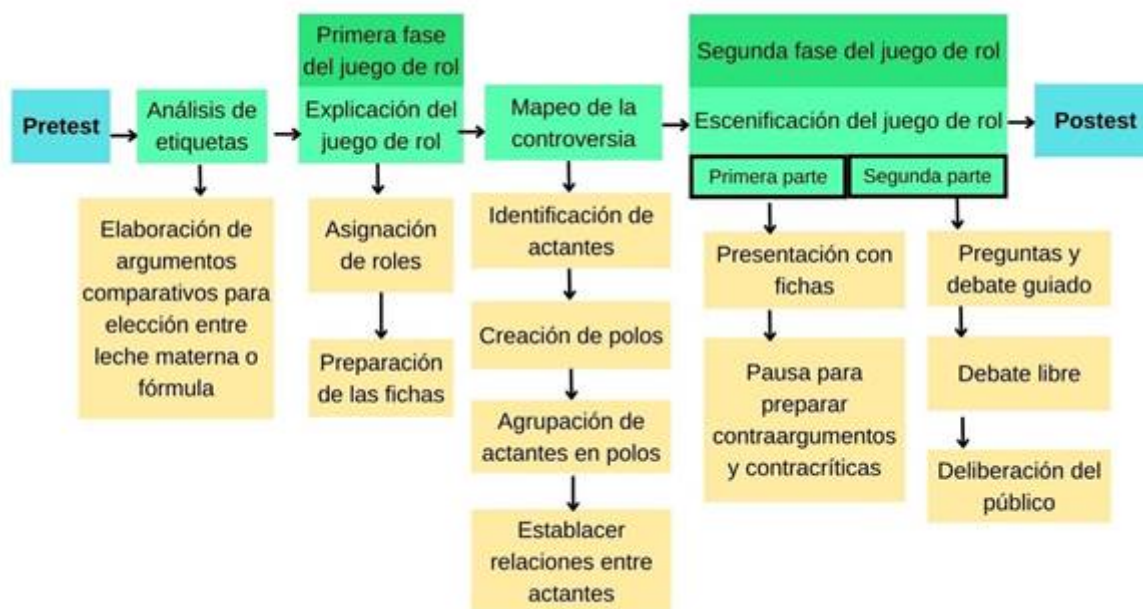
Pretest

Análisis de etiquetas

Elaboración de argumentos comparativos para elección entre leche materna o fórmula

Primera fase del juego de rol

Explicación del juego de rol

Asignación de roles

Preparación de las fichas

Mapeo de la controversia

Identificación de actantes

Creación de polos

Agrupación de actantes en polos

Establecer relaciones entre actantes

Segunda fase del juego de rol

Escenificación del juego de rol

Primera parte

Presentación con fichas

Pausa para preparar contraargumentos y contracríticas

Segunda parte

Preguntas y debate guiado

Debate libre

Deliberación del público

Postest